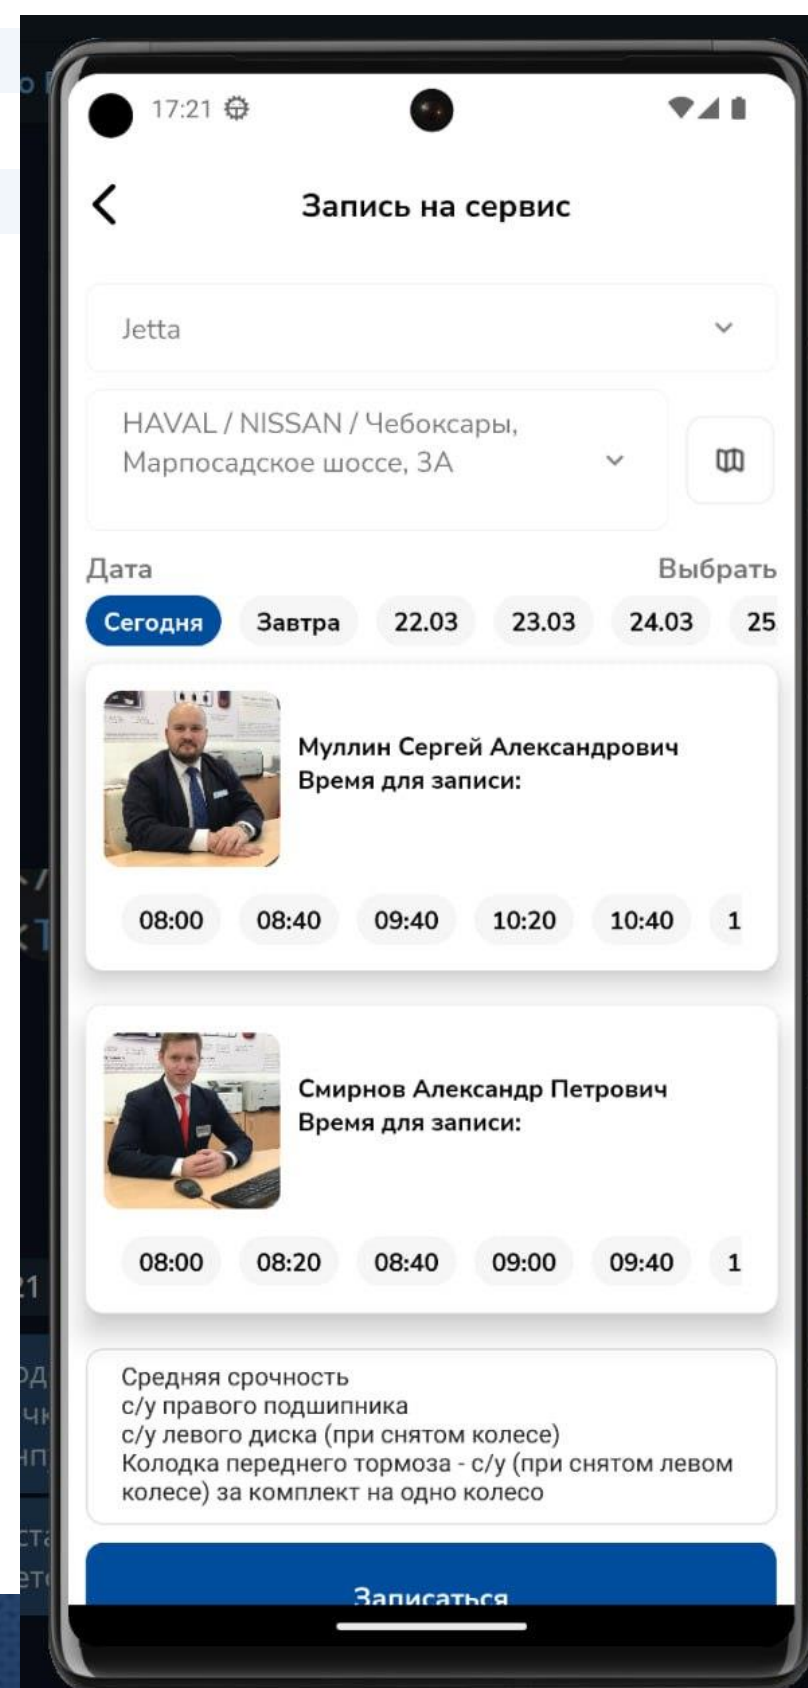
17:21

Запись на сервис

Jetta

HAVAL / NISSAN / Чебоксары, Марпосадское шоссе, 3А

Дата

Выбрать

Сегодня Завтра 22.03 23.03 24.03 25

Муллин Сергей Александрович
Время для записи:

08:00 08:40 09:40 10:20 10:40 1

Смирнов Александр Петрович
Время для записи:

08:00 08:20 08:40 09:00 09:40 1

Средняя срочность
с/у правого подшипника
с/у левого диска (при снятом колесе)
Колодка переднего тормоза - с/у (при снятом левом колесе) за комплект на одно колесо

Записаться